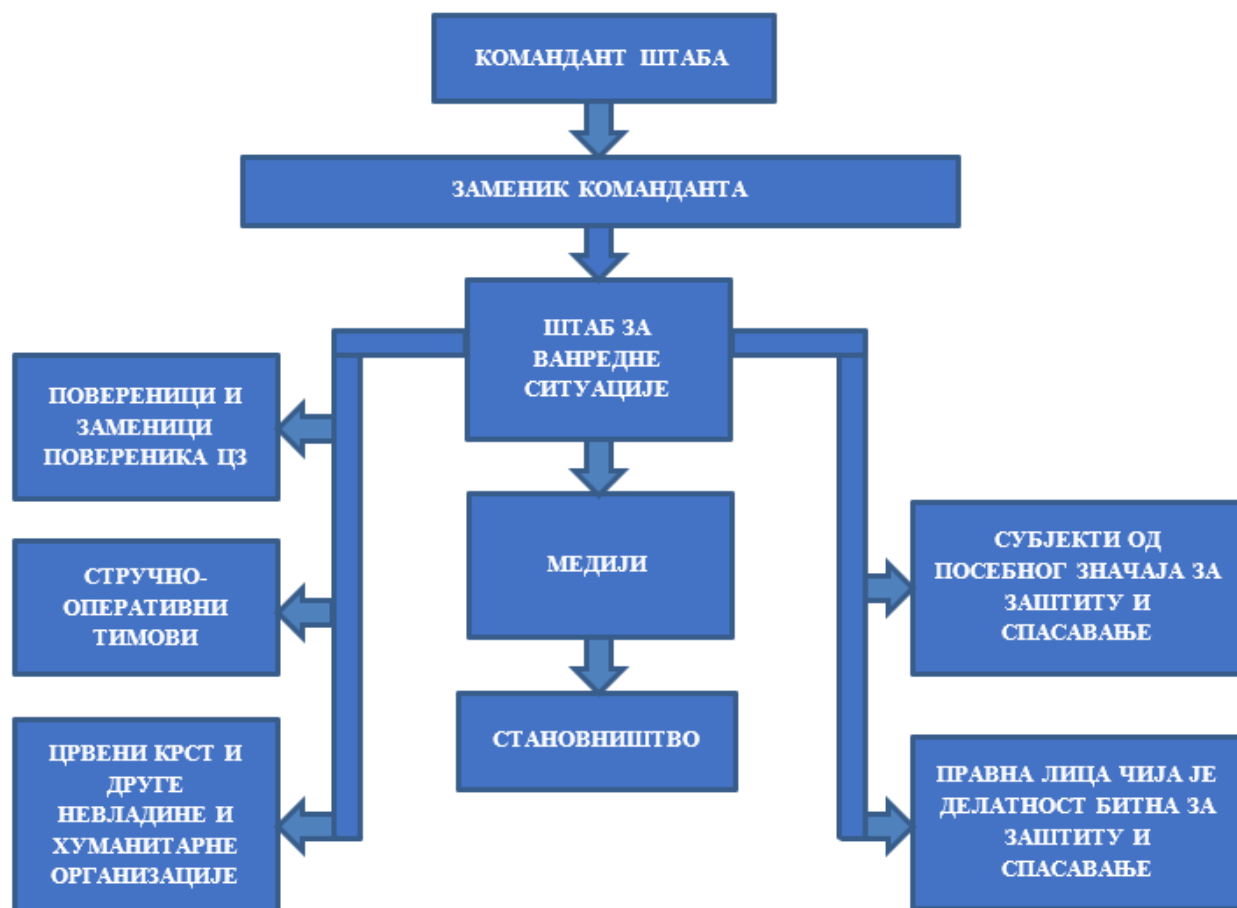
КОМАНДАНТ ШТАБА

ЗАМЕНИК КОМАНДАНТА

ШТАБ ЗА ВАНРЕДНЕ СИТУАЦИЈЕ

ПОВЕРЕНИЦИ И ЗАМЕНИЦИ ПОВЕРЕНИКА ЦЗ

СТРУЧНО-ОПЕРАТИВНИ ТИМОВИ

ЦРВЕНИ КРСТ И ДРУГЕ НЕВЛАДИНЕ И ХУМАНИТАРНЕ ОРГАНИЗАЦИЈЕ

МЕДИЈИ

СТАНОВНИШТВО

СУБЈЕКТИ ОД ПОСЕБНОГ ЗНАЧАЈА ЗА ЗАШТИТУ И СПАСАВАЊЕ

ПРАВНА ЛИЦА ЧИЈА ЈЕ ДЕЛАТНОСТ БИТНА ЗА ЗАШТИТУ И СПАСАВАЊЕ